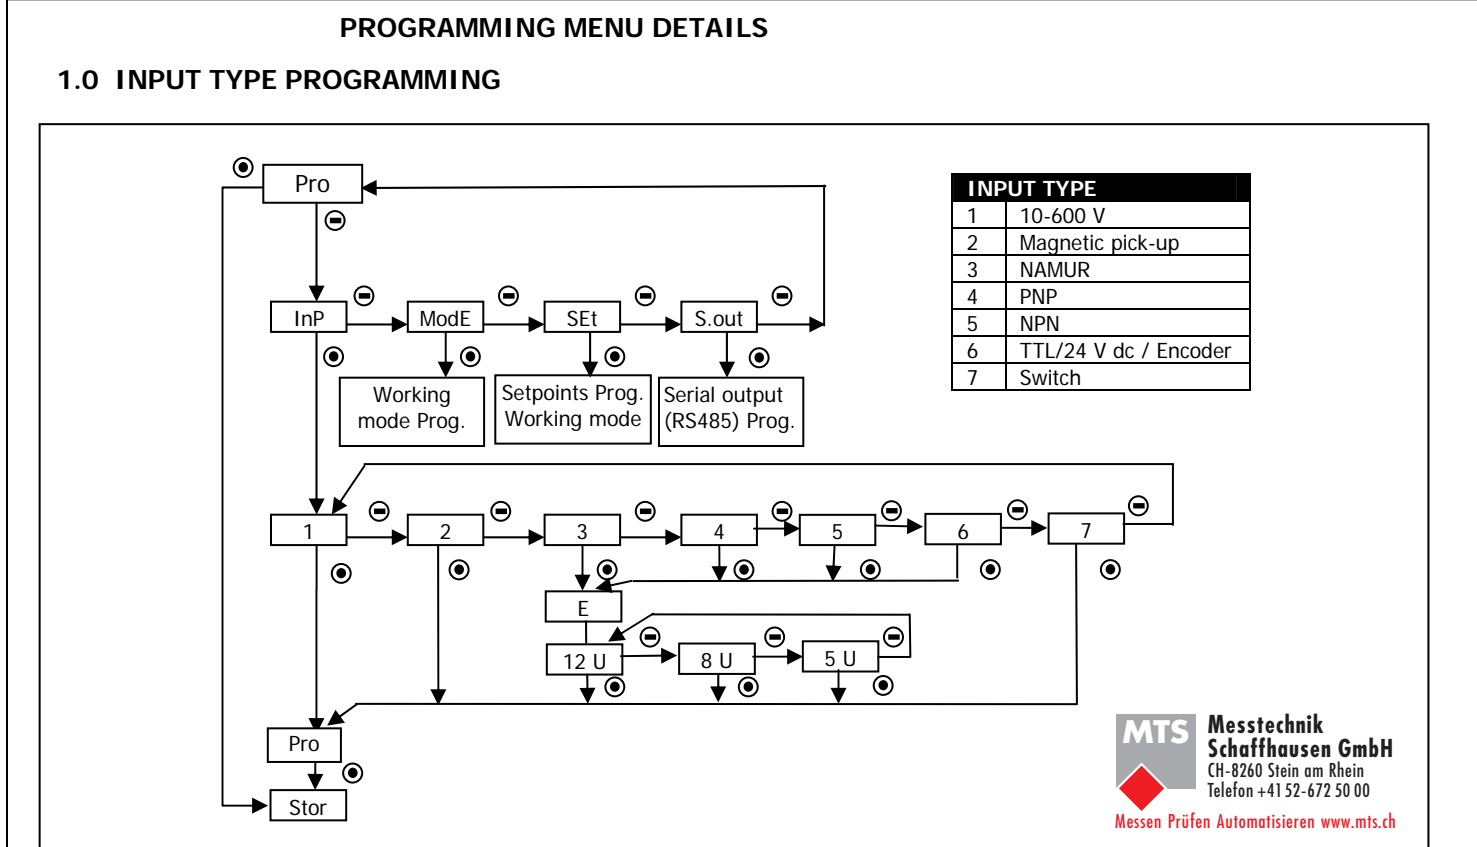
PROGRAMMING MENU DETAILS

1.0 INPUT TYPE PROGRAMMING

Pro

InP

ModE

SEt

S.out

Working mode Prog.

Setpoints Prog. Working mode

Serial output (RS485) Prog.

| INPUT TYPE | |
|---|---|
| 1 | 10-600 V |
| 2 | Magnetic pick-up |
| 3 | NAMUR |
| 4 | PNP |
| 5 | NPN |
| 6 | TTL/24 V dc / Encoder |
| 7 | Switch |

1

2

3

4

5

6

7

E

12 U

8 U

5 U

Pro

Stor

MTS Messtechnik Schaffhausen GmbH
CH-8260 Stein am Rhein
Telefon +41 52-672 50 00
Messen Prüfen Automatisieren www.mts.ch